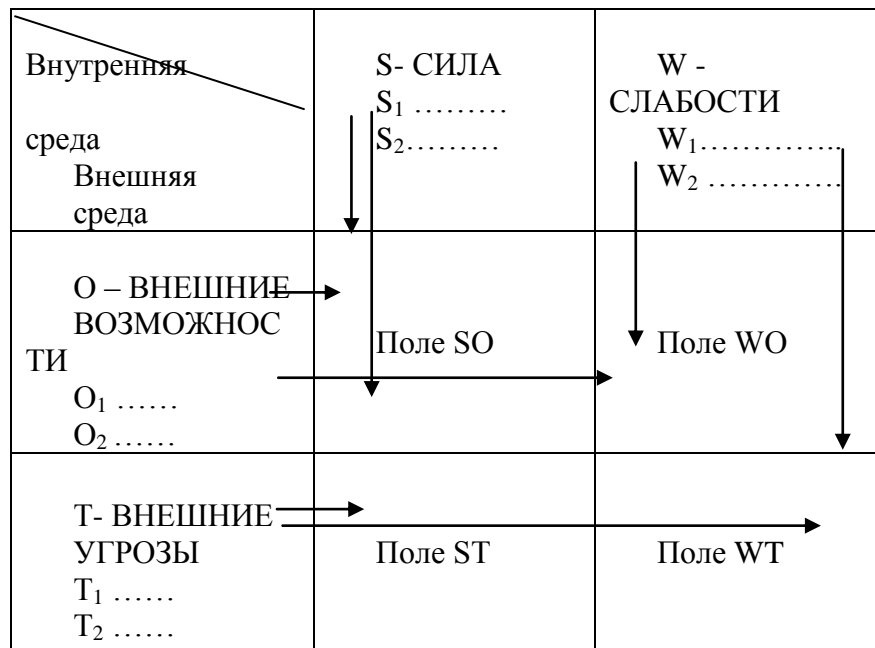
| Внутренняя среда Внешняя среда | S- СИЛА $S_1$ ……… $S_2$……… | W - СЛАБОСТИ $W_1$…………. $W_2$ ………… |
|---|---|---|
| O – ВНЕШНИЕ ВОЗМОЖНОСТИ $O_1$ …… $O_2$ …… | Поле SO | Поле WO |
| T- ВНЕШНИЕ УГРОЗЫ $T_1$ …… $T_2$ …… | Поле ST | Поле WT |